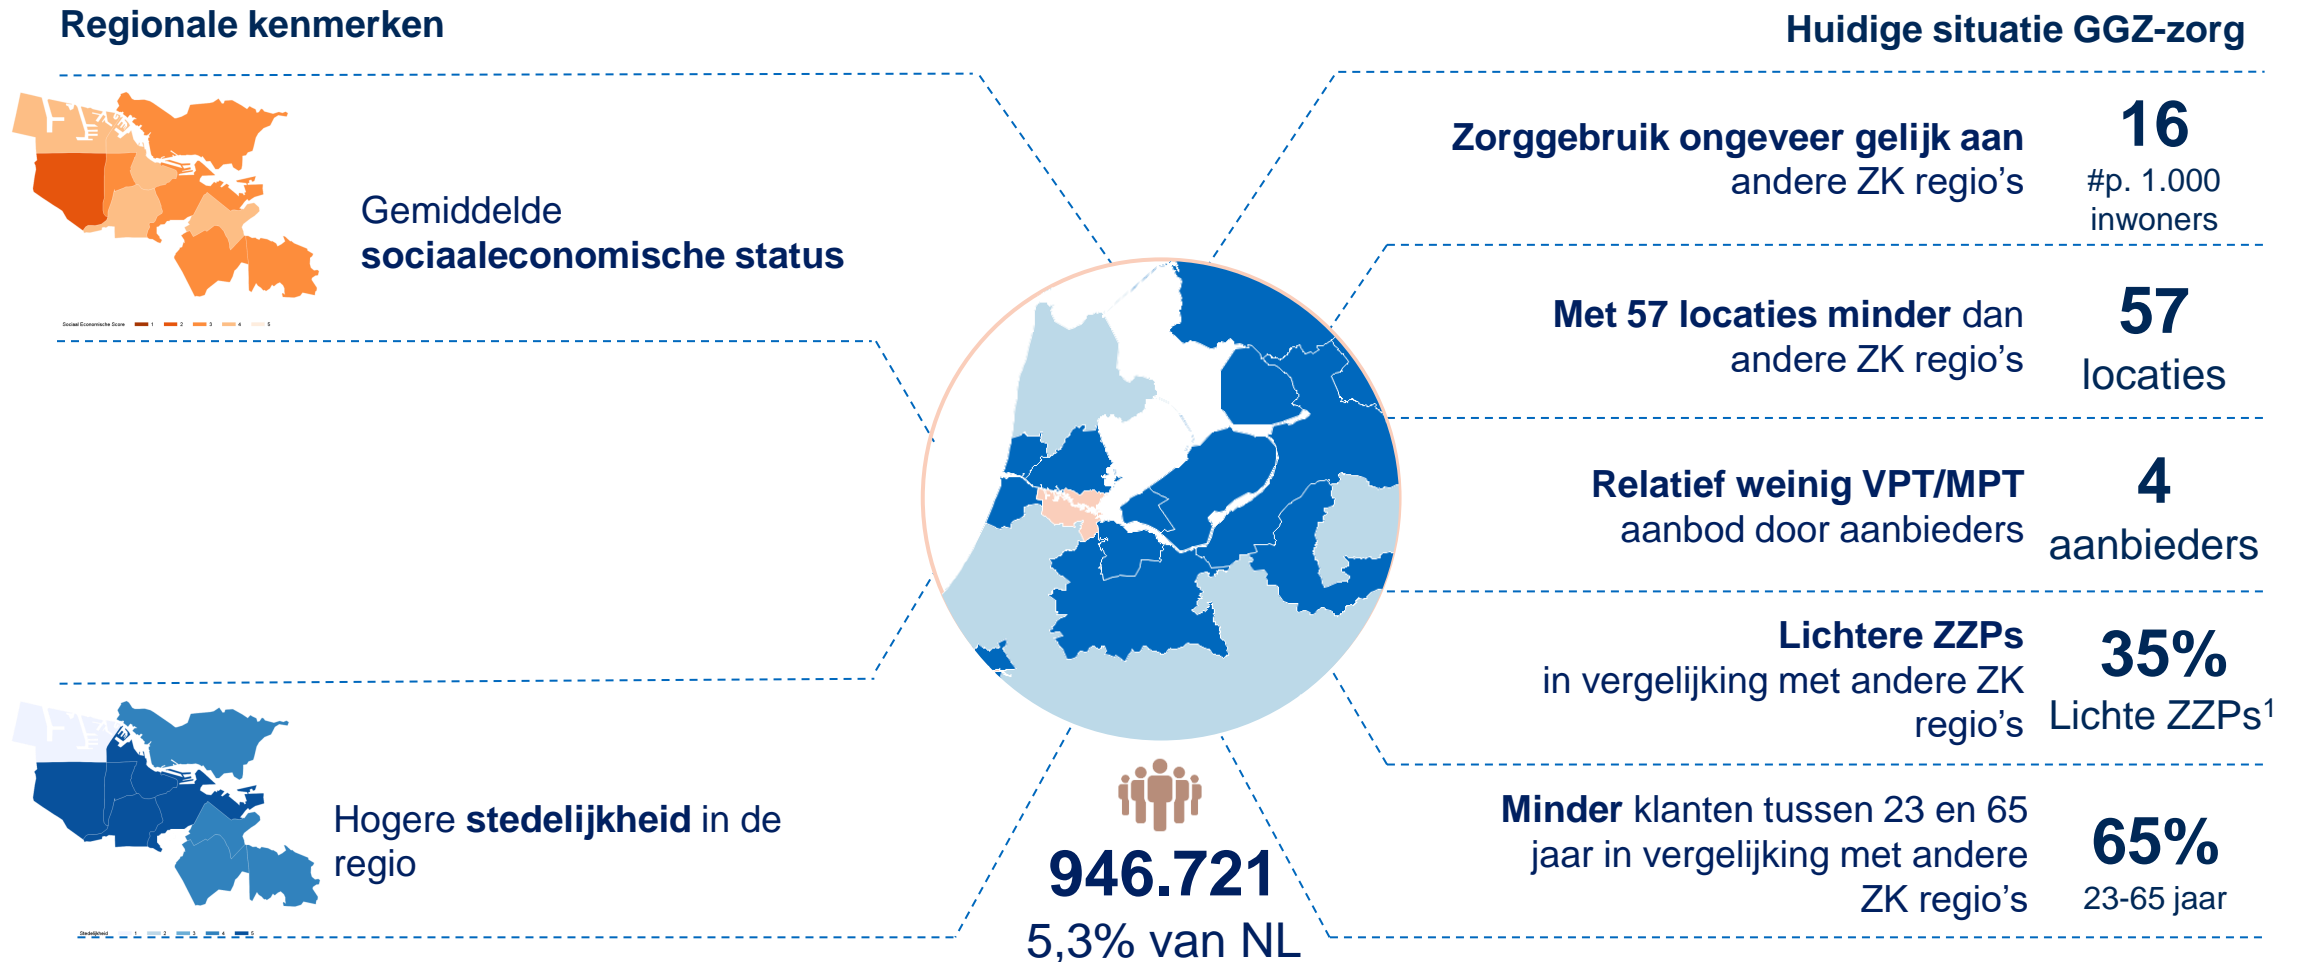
Regionale kenmerken

Huidige situatie GGZ-zorg

Gemiddelde **sociaaleconomische status**

Sociaal Economische Score 1 2 3 4 5

Hogere **stedelijkheid** in de regio

Stedelijkheid 1 2 3 4 5

946.721
5,3% van NL

**Zorggebruik ongeveer gelijk aan** andere ZK regio's

16
#p. 1.000 inwoners

**Met 57 locaties minder** dan andere ZK regio's

57
locaties

**Relatief weinig VPT/MPT** aanbod door aanbieders

4
aanbieders

**Lichtere ZZPs** in vergelijking met andere ZK regio's

35%
Lichte ZZPs$^1$

**Minder** klanten tussen 23 en 65 jaar in vergelijking met andere ZK regio's

65%
23-65 jaar